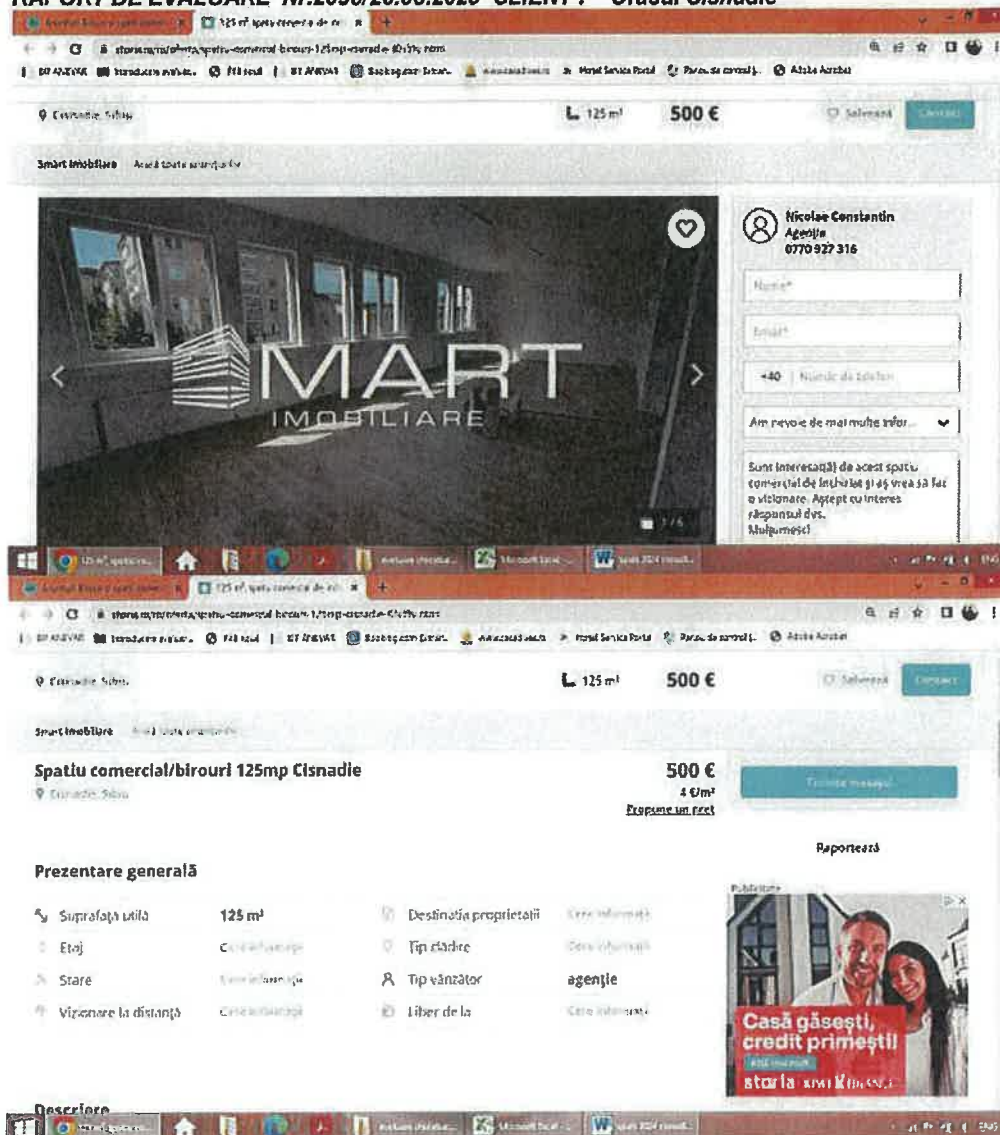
RAPORT DE EVALUARE Nr.2050/20.06.2020 CLIENT : Orasul Cisnadie

125 m² spatiu comercial de ... ×

Cisnadie, Sibiu

125 m²

500 €

Salvează

Contact

Smart Imobiliare

Nicolae Constantin
Agenție
0770 927 316

Nume*

Email*

+40 Număr de telefon

Am nevoie de mai multe infor...

Sunt interesat(ă) de acest spațiu comercial de închiriat și aș vrea să fac o vizionare. Aștept cu interes răspunsul dvs. Mulțumesc!

MART
IMOBILIARE

1/6

125 m² spatiu comercial de ... ×

Cisnadie, Sibiu

125 m²

500 €

Salvează

Contact

Smart Imobiliare

Spatiu comercial/birouri 125mp Cisnadie

Cisnadie, Sibiu

500 €
4 €/m²
Propune un preț

Trimite mesajul

Raportează

Prezentare generală

Suprafața utilă 125 m²

Etaj Cere informații

Stare Cere informații

Vizionare la distanță Cere informații

Destinația proprietății Cere informații

Tip clădire Cere informații

Tip vânzător agenție

Liber de la Cere informații

Publicitate

Casă găsești, credit primești

storia

Descriere